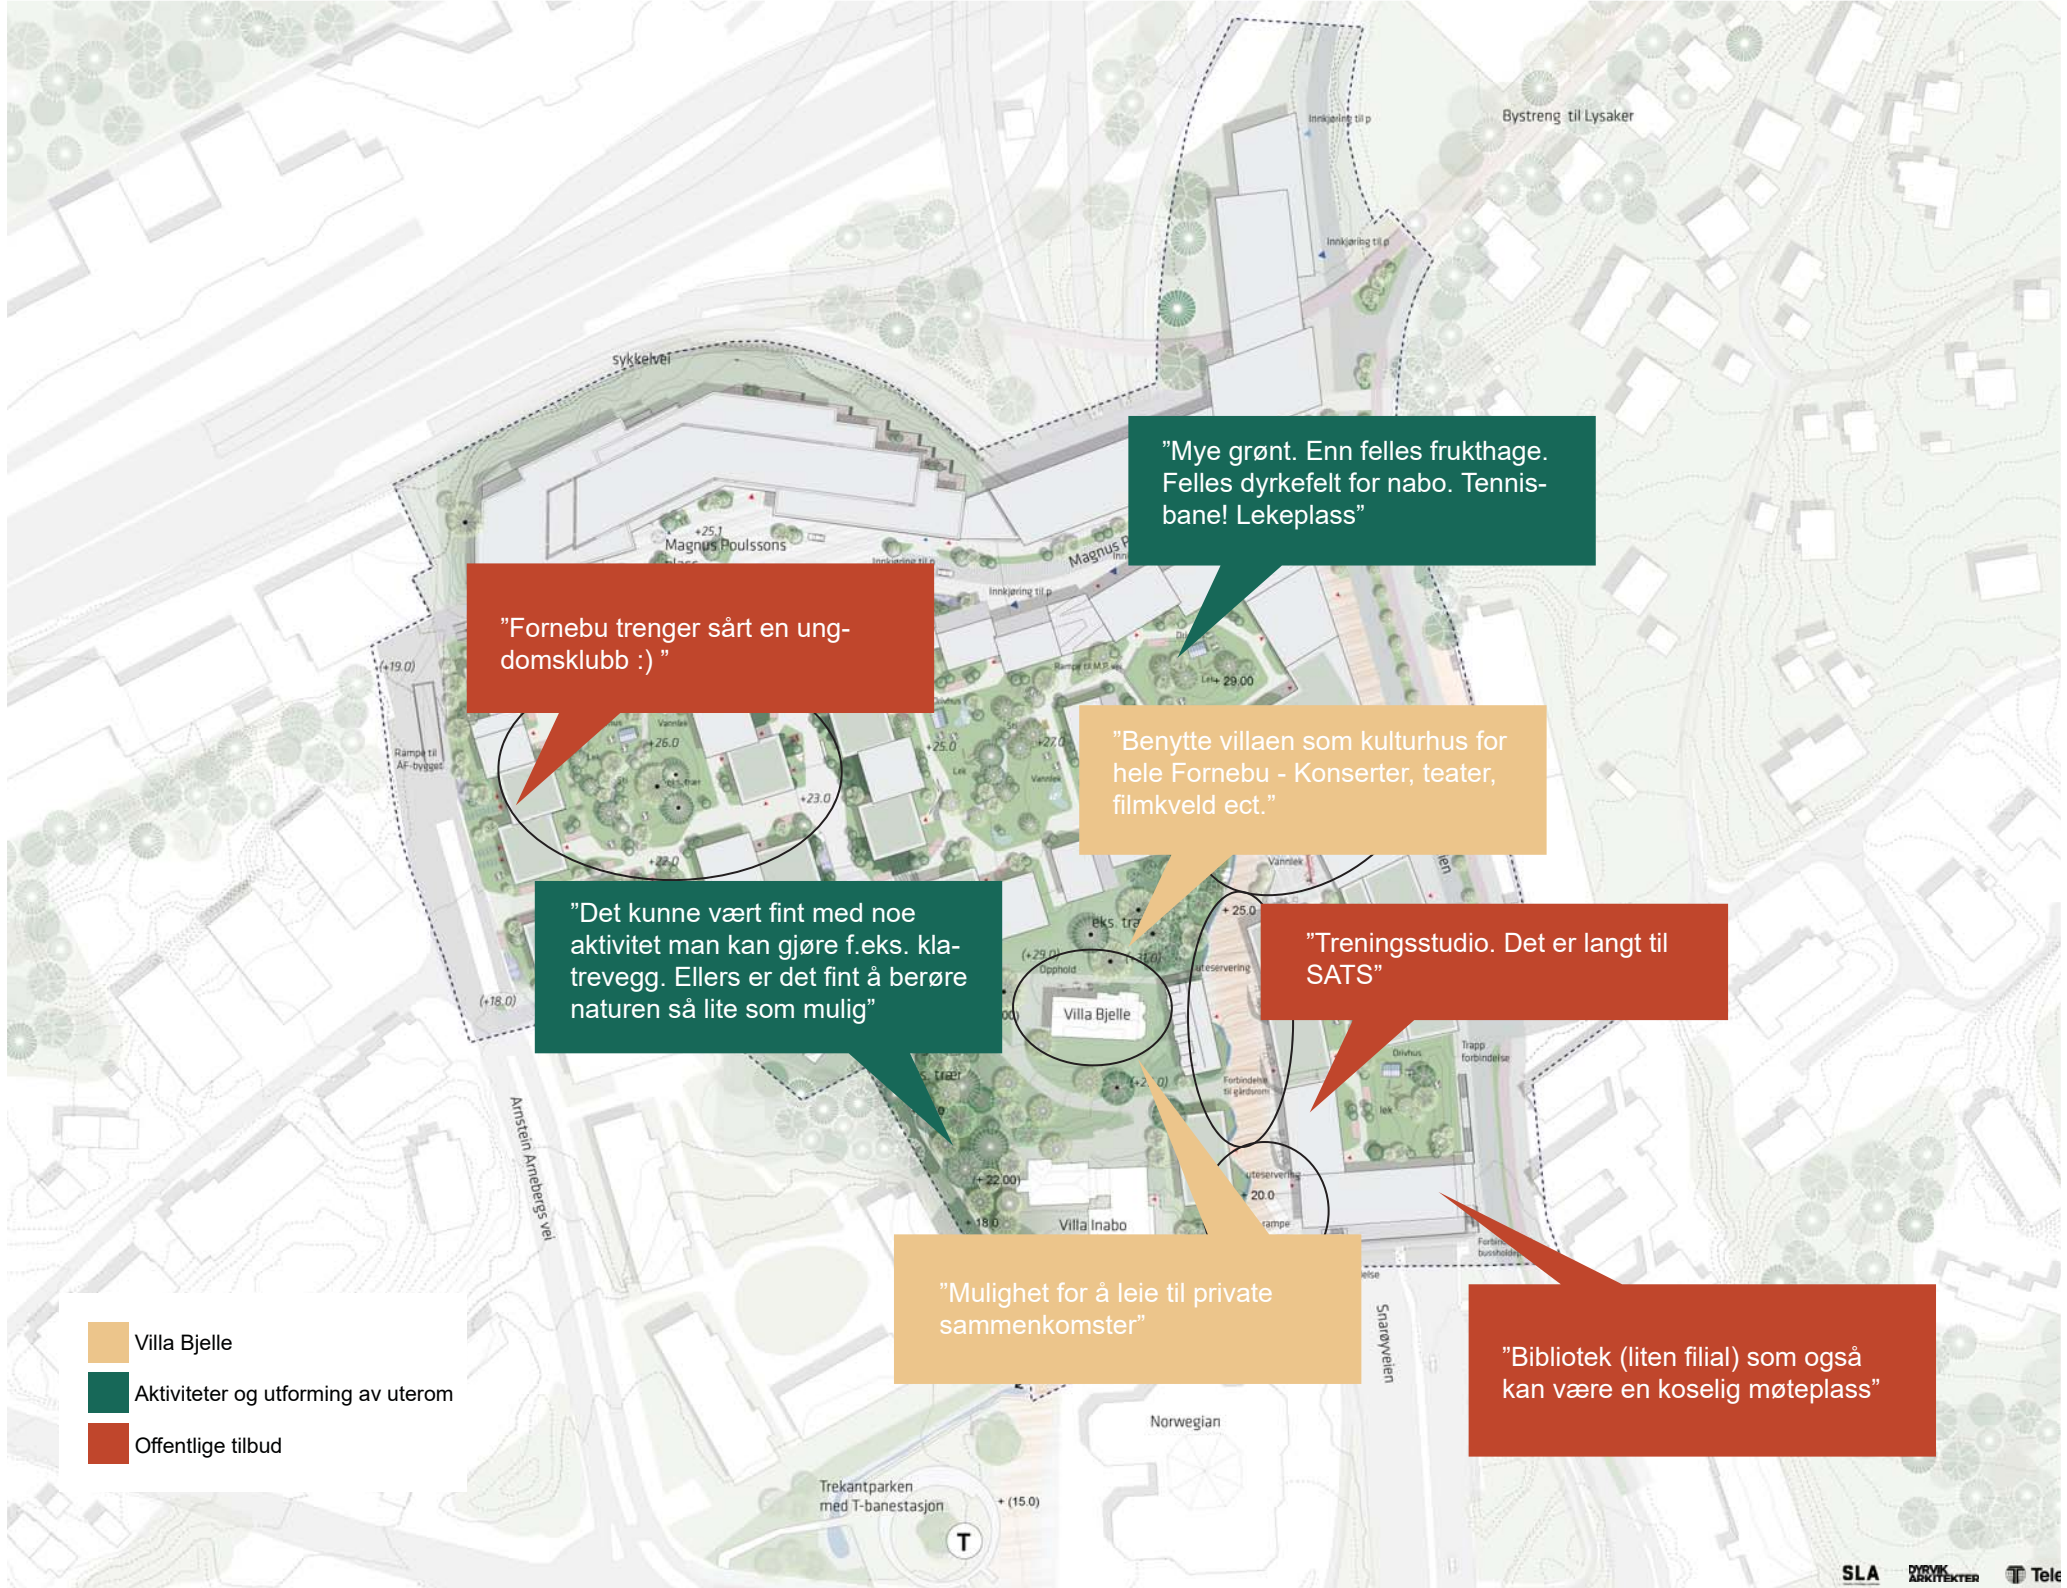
Bystreng til Lysaker

Innkjøring til p

Innkjøring til p

Sykkelvei

Magnus Poulssons plass

+25.1

Magnus P

Innkjøring til p

Innkjøring til p

”Mye grønt. Enn felles frukthage. Felles dyrkefelt for nabo. Tennisbane! Lekeplass”

”Fornebu trenger sårt en ungdomsklubb :) ”

(+19.0)

Rampe til AF-bygget

Vannlek

+26.0

+23.0

+22.0

+25.0

+27.0

Vannlek

Lek

+ 29.00

”Benytte villaen som kulturhus for hele Fornebu - Konserter, teater, filmkveld ect.”

Vannlek

+ 25.0

”Det kunne vært fint med noe aktivitet man kan gjøre f.eks. klatrevegg. Ellers er det fint å berøre naturen så lite som mulig”

(+18.0)

eks. trær

(+29.0)

Opphold

Villa Bjelle

uteservering

”Treningsstudio. Det er langt til SATS”

Trapp forbindelse

Drivhus

lek

Forbindelse til gårdsrom

trær

(+ 22.00)

+ 18.0

Villa Inabo

uteservering

+ 20.0

rampe

Arnstein Arnebergs vei

”Mulighet for å leie til private sammenkomster”

Snarøyveien

”Bibliotek (liten filial) som også kan være en koselig møteplass”

Villa Bjelle

Aktiviteter og utforming av uterom

Offentlige tilbud

Norwegian

Trekantparken med T-banestasjon

+ (15.0)

T

SLA

DYRVIK ARKITEKTER

Tele